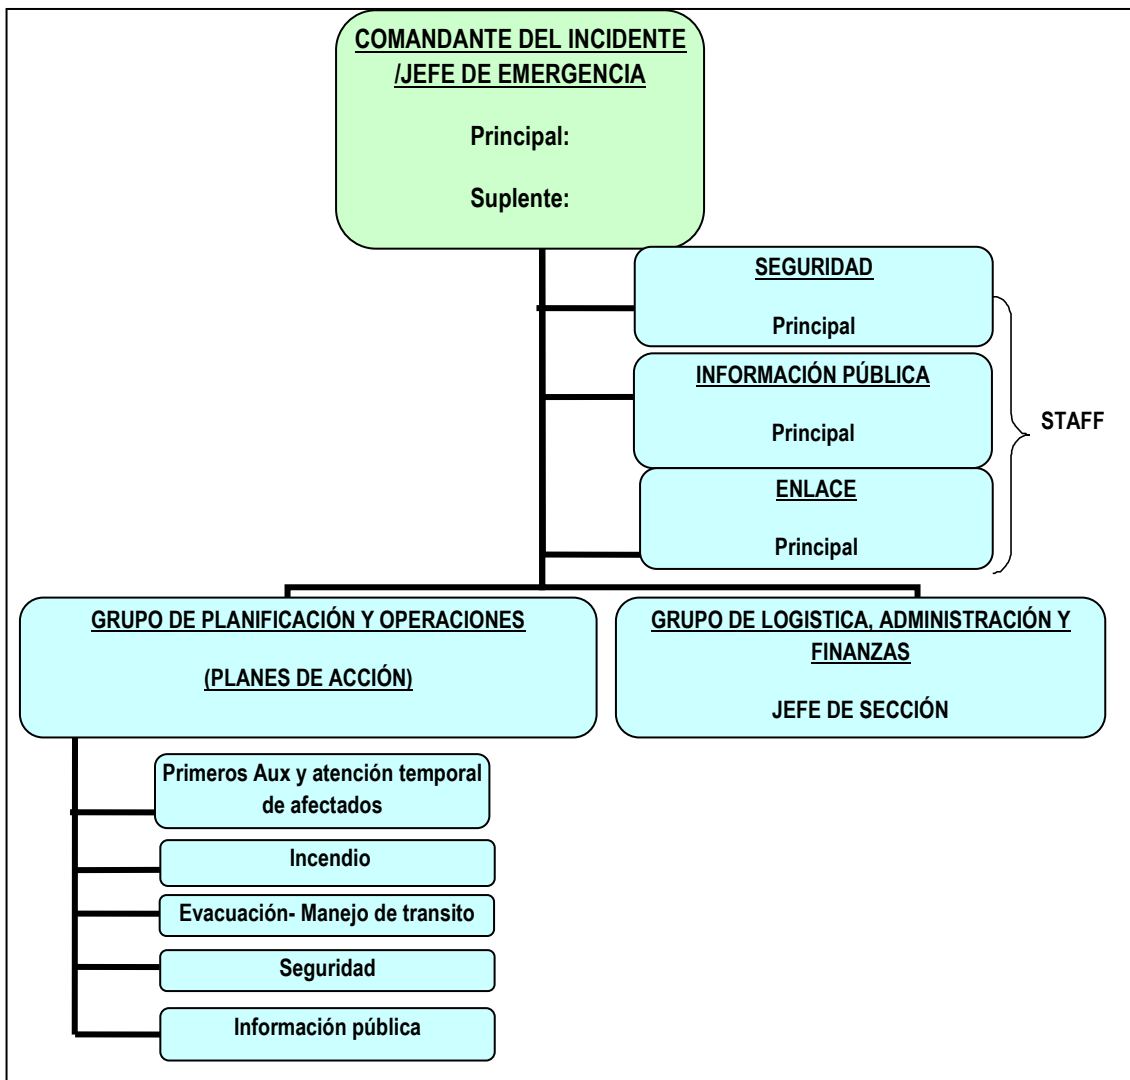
COMANDANTE DEL INCIDENTE /JEFE DE EMERGENCIA

Principal:

Suplente:

SEGURIDAD

Principal

INFORMACIÓN PÚBLICA

Principal

ENLACE

Principal

STAFF

GRUPO DE PLANIFICACIÓN Y OPERACIONES

(PLANES DE ACCIÓN)

GRUPO DE LOGISTICA, ADMINISTRACIÓN Y FINANZAS

JEFE DE SECCIÓN

Primeros Aux y atención temporal de afectados

Incendio

Evacuación- Manejo de transito

Seguridad

Información pública